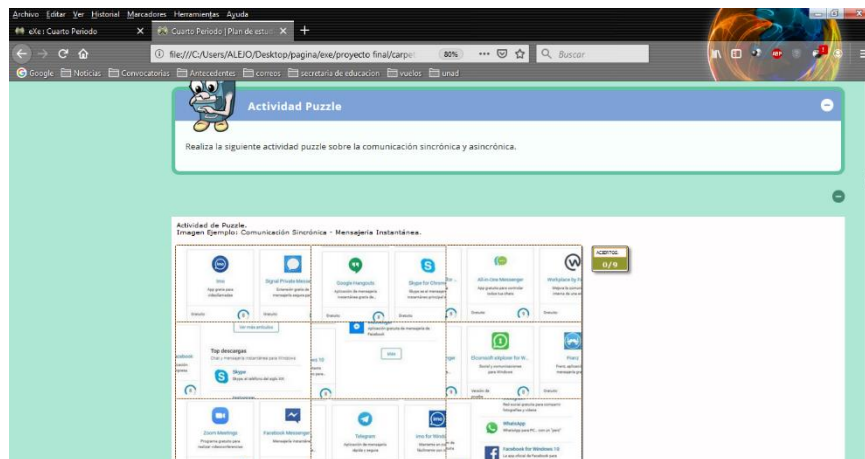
Archivo Editar Ver Historial Marcadores Herramientas Ayuda

eXe : Cuarto Periodo

Cuarto Periodo | Plan de estud

file:///C:/Users/ALEJO/Desktop/pagina/exe/proyecto final/carpet

80%

Buscar

Google Noticias Convocatorias Antecedentes correos secretaria de educacion vuelos unad

Actividad Puzzle

Realiza la siguiente actividad puzzle sobre la comunicación sincrónica y asincrónica.

Actividad de Puzzle.
Imagen Ejemplo: Comunicación Sincrónica - Mensajeria Instantánea.

ACIERTOS
0/9

Google Hangouts

Skype for Chrome

All in One Messenger

Signal Private Messenger

Top descargas

Skype

Telegram

WhatsApp

Facebook Messenger

Zoom Meetings

Facebook for Windows 10

Ver más

Discord

Franz